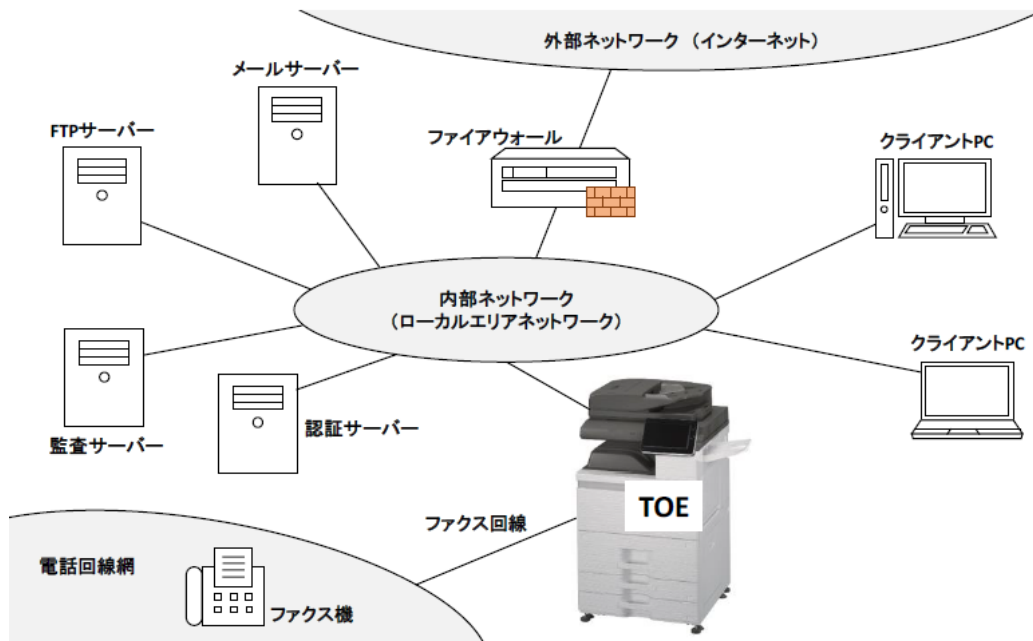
外部ネットワーク（インターネット）

メールサーバー

FTPサーバー

ファイアウォール

クライアントPC

内部ネットワーク
（ローカルエリアネットワーク）

クライアントPC

監査サーバー

認証サーバー

TOE

ファクス回線

電話回線網

ファクス機